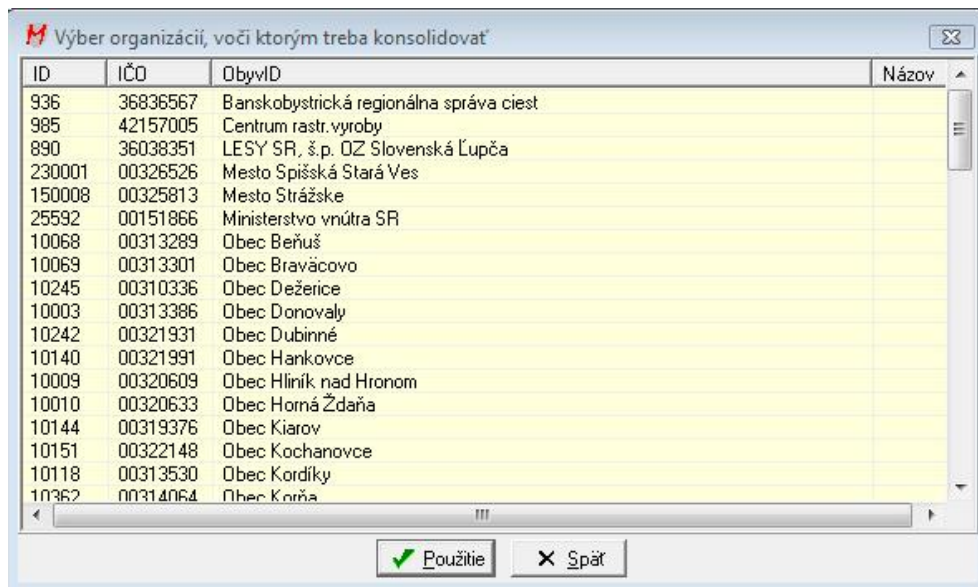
Výber organizácií, voči ktorým treba konsolidovať

| ID | IČO | ObyvID | Názov |
|---|---|---|---|
| 936 | 36836567 | Banskobystrická regionálna správa ciest | |
| 985 | 42157005 | Centrum rastr.vyroby | |
| 890 | 36038351 | LESY SR, š.p. OZ Slovenská Ľupča | |
| 230001 | 00326526 | Mesto Spišská Stará Ves | |
| 150008 | 00325813 | Mesto Strážske | |
| 25592 | 00151866 | Ministerstvo vnútra SR | |
| 10068 | 00313289 | Obec Beňuš | |
| 10069 | 00313301 | Obec Bravácovo | |
| 10245 | 00310336 | Obec Dežerice | |
| 10003 | 00313386 | Obec Donovaly | |
| 10242 | 00321931 | Obec Dubinné | |
| 10140 | 00321991 | Obec Hankovce | |
| 10009 | 00320609 | Obec Hliník nad Hronom | |
| 10010 | 00320633 | Obec Horná Ždaňa | |
| 10144 | 00319376 | Obec Kiarov | |
| 10151 | 00322148 | Obec Kochanovce | |
| 10118 | 00313530 | Obec Kordíky | |
| 10362 | 00314064 | Obec Korňa | |

Použitie
Späť